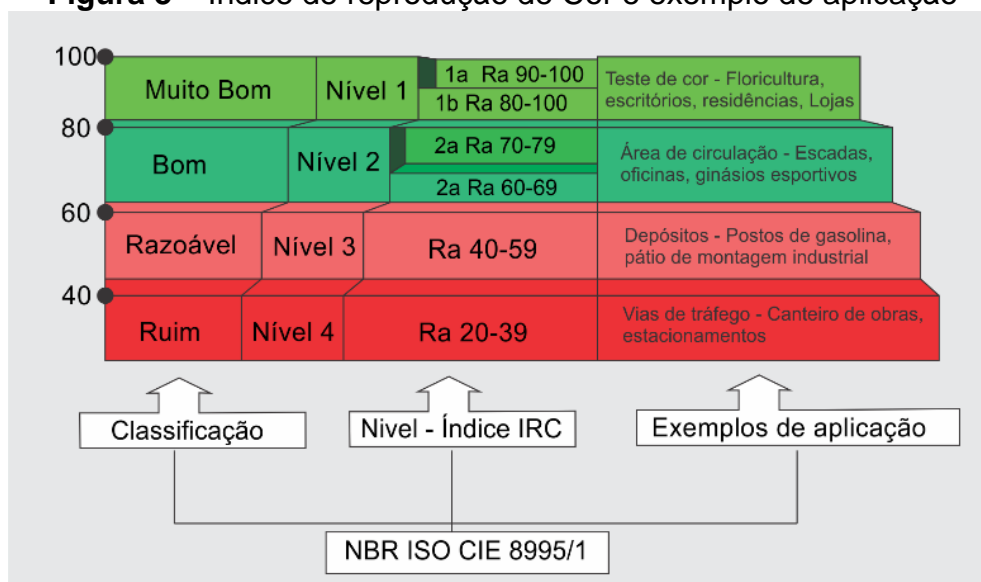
Figura 5 – Índice de reprodução de Cor e exemplo de aplicação

100
80
60
40

Muito Bom | Nível 1 | 1a Ra 90-100 | 1b Ra 80-100 | Teste de cor - Floricultura, escritórios, residências, Lojas

Bom | Nível 2 | 2a Ra 70-79 | 2a Ra 60-69 | Área de circulação - Escadas, oficinas, ginásios esportivos

Razoável | Nível 3 | Ra 40-59 | Depósitos - Postos de gasolina, pátio de montagem industrial

Ruim | Nível 4 | Ra 20-39 | Vias de tráfego - Canteiro de obras, estacionamentos

Classificação

Nivel - Índice IRC

Exemplos de aplicação

NBR ISO CIE 8995/1